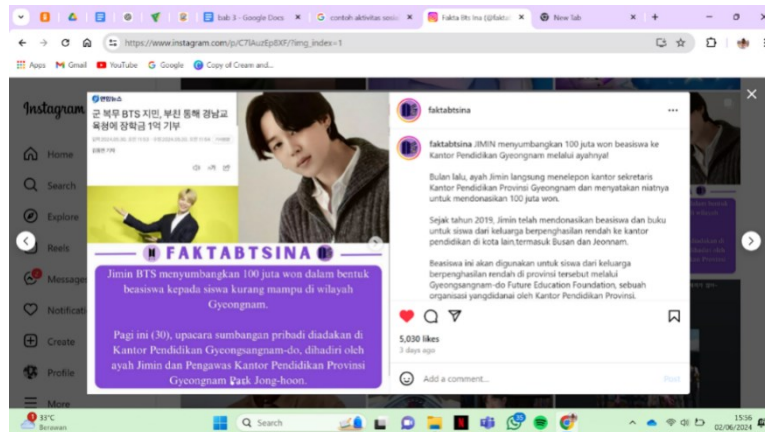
bab 3 - Google Docs
contoh aktivitas sosi
Fakta bts ina (@fakt
New Tab
https://www.instagram.com/p/C7IAuzEpBXF/?img_index=1
Apps
Gmail
YouTube
Google
Copy of Cream and...

Instagram
Home
Search
Explore
Reels
Messages
Notifications
Create
Profile
More

연합뉴스
군 복무 BTS 지민, 부친 통해 경남교육청에 장학금 1억 기부

FAKTABTSINA

Jimin BTS menyumbangkan 100 juta won dalam bentuk beasiswa kepada siswa kurang mampu di wilayah Gyeongnam.

Pagi ini (30), upacara sumbangan pribadi diadakan di Kantor Pendidikan Gyeongsangnam-do, dihadiri oleh ayah Jimin dan Pengawas Kantor Pendidikan Provinsi Gyeongnam Park Jong-hoon.

faktabtsina

faktabtsina JIMIN menyumbangkan 100 juta won beasiswa ke Kantor Pendidikan Gyeongnam melalui ayahnya!

Bulan lalu, ayah Jimin langsung menelepon kantor sekretaris Kantor Pendidikan Provinsi Gyeongnam dan menyatakan niatnya untuk mendonasikan 100 juta won.

Sejak tahun 2019, Jimin telah mendonasikan beasiswa dan buku untuk siswa dari keluarga berpenghasilan rendah ke kantor pendidikan di kota lain,termasuk Busan dan Jeonnam.

Beasiswa ini akan digunakan untuk siswa dari keluarga berpenghasilan rendah di provinsi tersebut melalui Gyeongsangnam-do Future Education Foundation, sebuah organisasi yangdidanai oleh Kantor Pendidikan Provinsi.

5,030 likes
3 days ago
Add a comment...
Post

33°C
Berawan
Search
15:56
02/06/2024